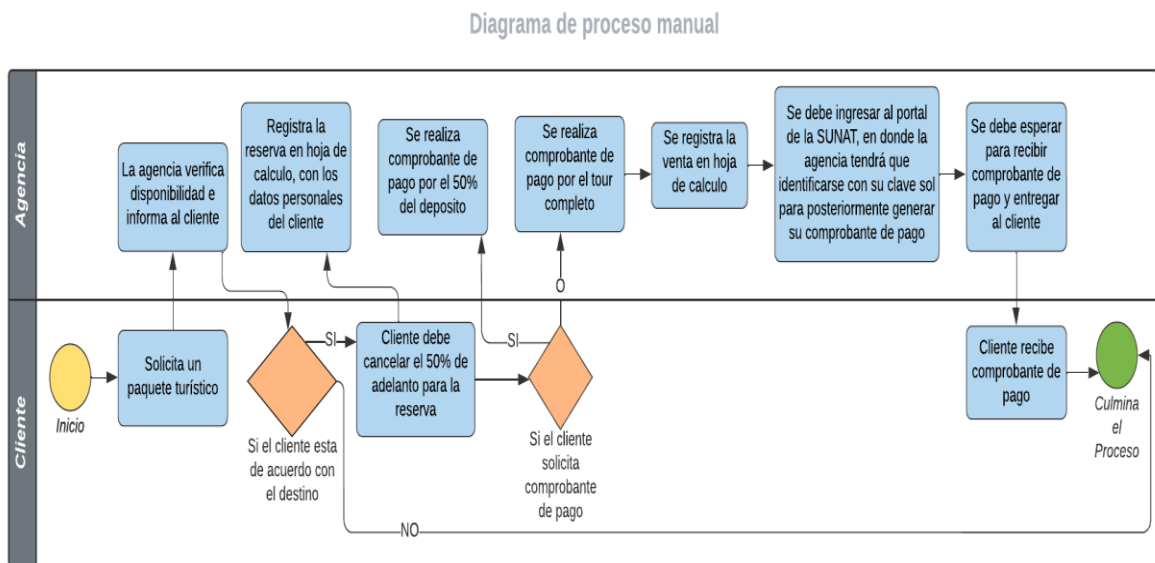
Diagrama de proceso manual

Agencia

La agencia verifica disponibilidad e informa al cliente

Registra la reserva en hoja de calculo, con los datos personales del cliente

Se realiza comprobante de pago por el 50% del deposito

Se realiza comprobante de pago por el tour completo

Se registra la venta en hoja de calculo

Se debe ingresar al portal de la SUNAT, en donde la agencia tendrá que identificarse con su clave sol para posteriormente generar su comprobante de pago

Se debe esperar para recibir comprobante de pago y entregar al cliente

O

Cliente

Inicio

Solicita un paquete turístico

SI

Si el cliente esta de acuerdo con el destino

Cliente debe cancelar el 50% de adelanto para la reserva

SI

Si el cliente solicita comprobante de pago

Cliente recibe comprobante de pago

Culmina el Proceso

NO